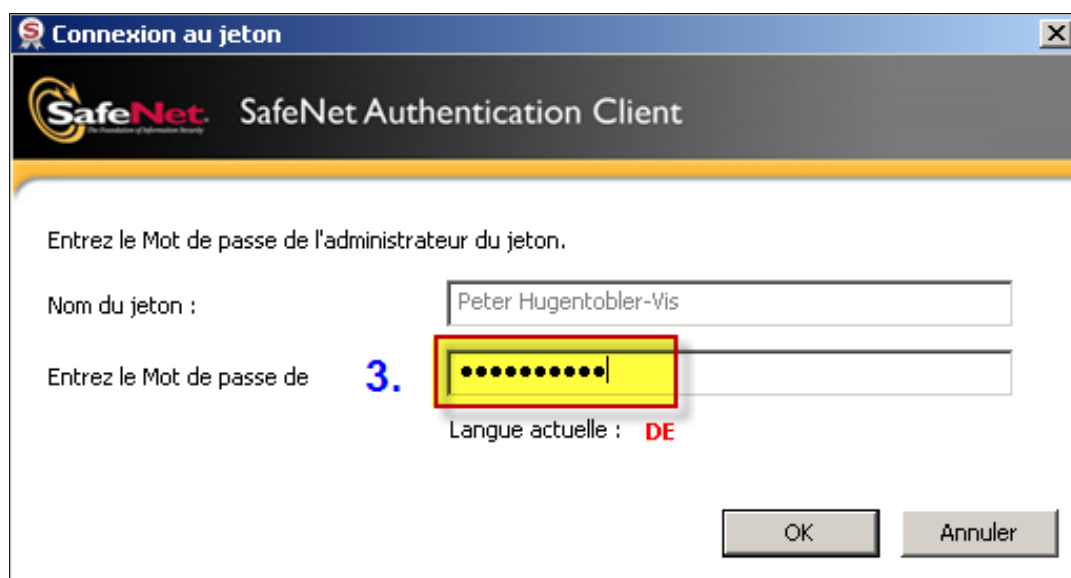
Connexion au jeton

SafeNet
The Foundation of Information Security

SafeNet Authentication Client

Entrez le Mot de passe de l'administrateur du jeton.

Nom du jeton :

Peter Hugentobler-Vis

Entrez le Mot de passe de

3.

••••••••••

Langue actuelle : DE

OK

Annuler